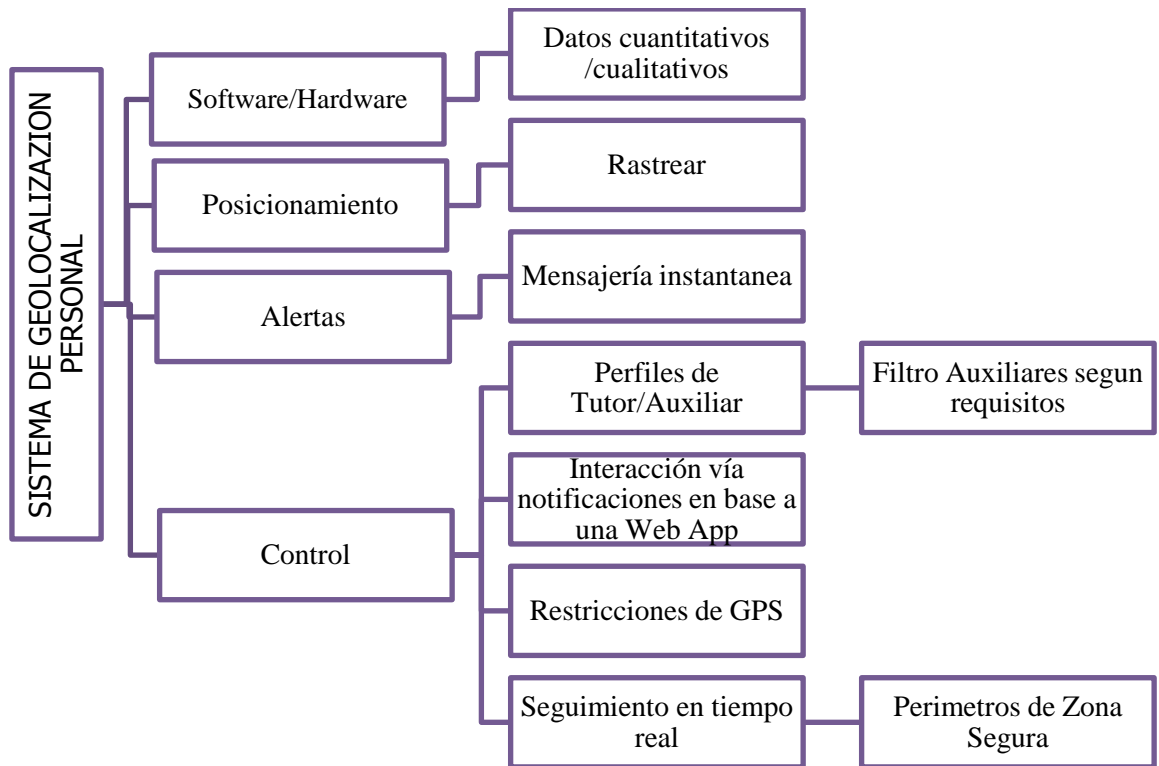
SISTEMA DE GEOLOCALIZAZION PERSONAL

Software/Hardware

Datos cuantitativos /cualitativos

Posicionamiento

Rastrear

Alertas

Mensajería instantanea

Control

Perfiles de Tutor/Auxiliar

Filtro Auxiliares segun requisitos

Interacción vía notificaciones en base a una Web App

Restricciones de GPS

Seguimiento en tiempo real

Perimetros de Zona Segura